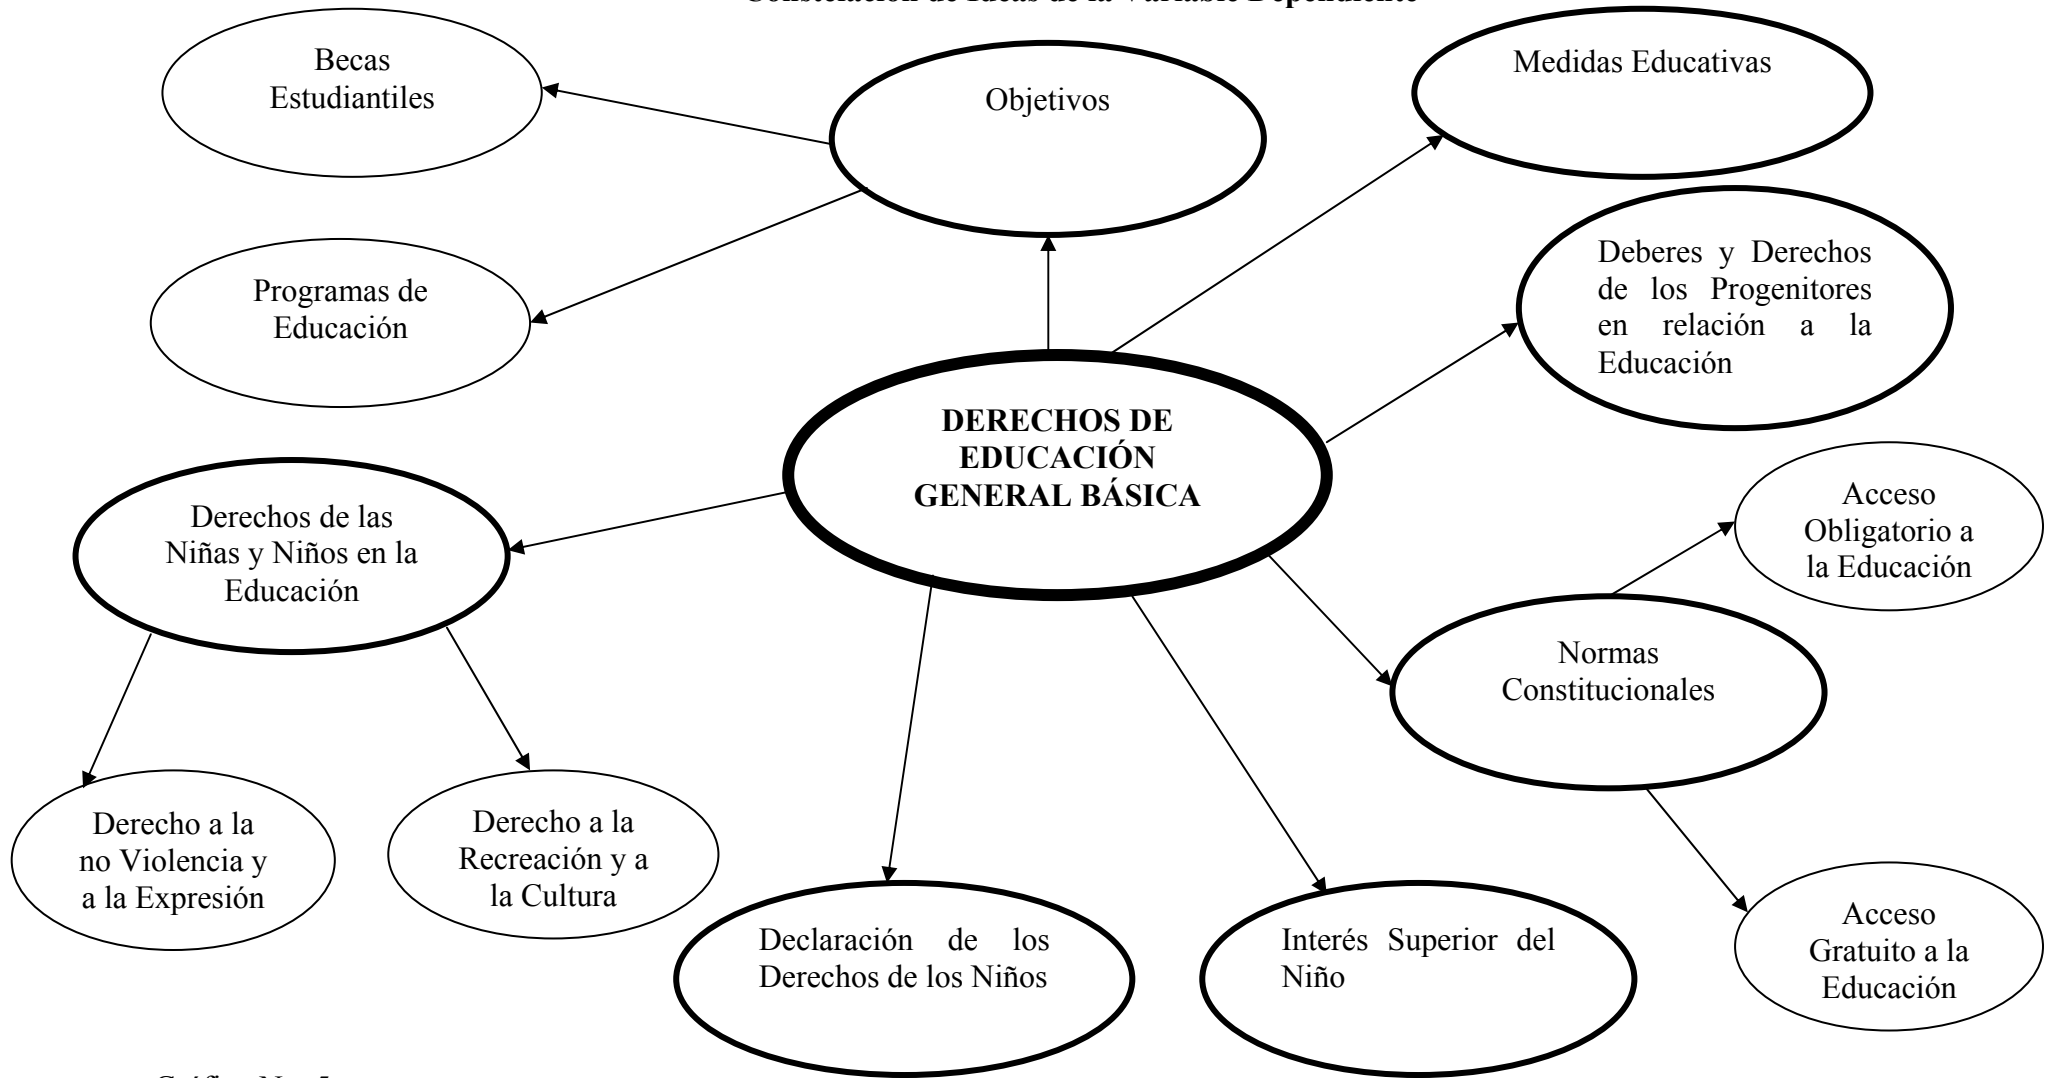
Constelación de Ideas de la Variable Dependiente

Becas Estudiantiles

Objetivos

Medidas Educativas

Programas de Educación

Deberes y Derechos de los Progenitores en relación a la Educación

DERECHOS DE EDUCACIÓN GENERAL BÁSICA

Derechos de las Niñas y Niños en la Educación

Acceso Obligatorio a la Educación

Normas Constitucionales

Derecho a la no Violencia y a la Expresión

Derecho a la Recreación y a la Cultura

Declaración de los Derechos de los Niños

Interés Superior del Niño

Acceso Gratuito a la Educación

Gráfico No. 5